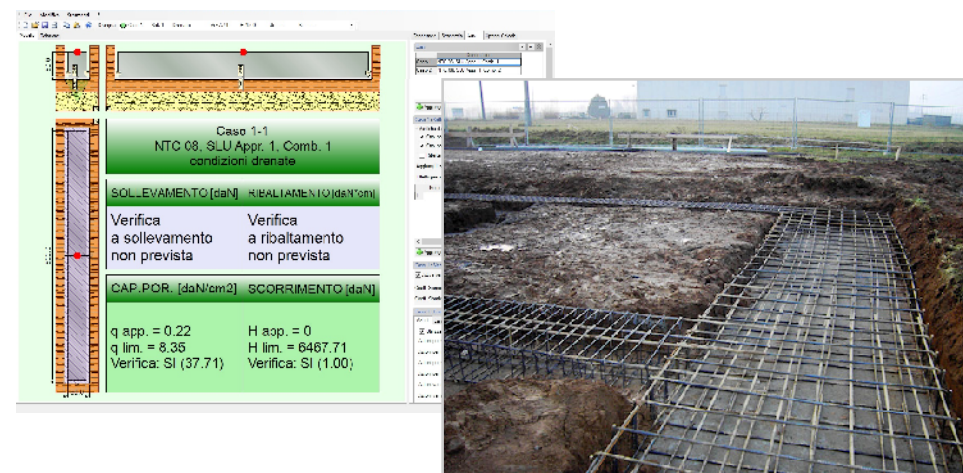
Caso 1-1
NTC 08, SLU Appr. 1, Comb. 1
condizioni drenate

SOLLEVAMENTO [daN]

RIBALTAMENTO [daN*cm]

Verifica a sollevamento non prevista

Verifica a ribaltamento non prevista

CAP.POR. [daN/cm2]

SCORRIMENTO [daN]

q app. = 0.22
q lim. = 8.35
Verifica: SI (37.71)

H app. = 0
H lim. = 6467.71
Verifica: SI (1.00)